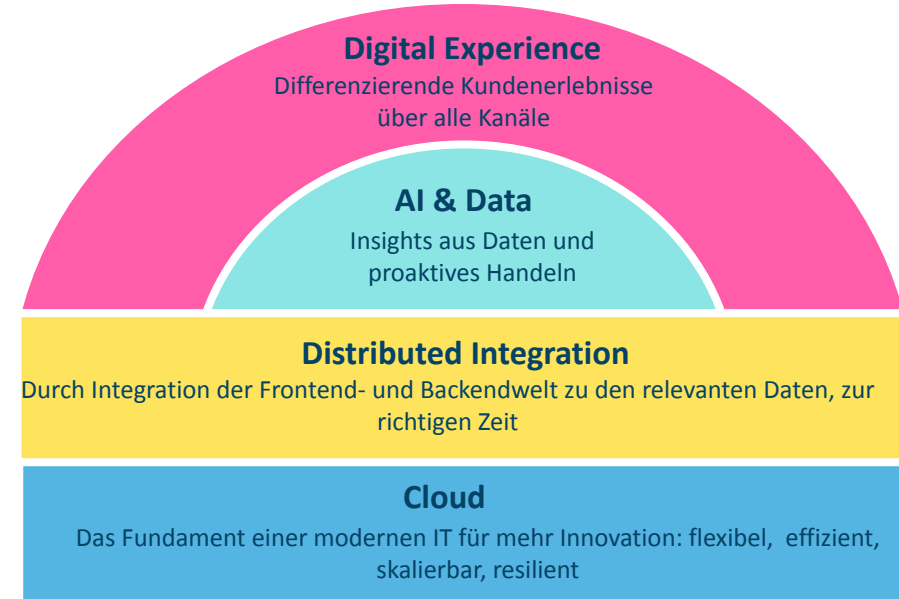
Digital Experience
Differenzierende Kundenerlebnisse über alle Kanäle

AI & Data
Insights aus Daten und proaktives Handeln

Distributed Integration
Durch Integration der Frontend- und Backendwelt zu den relevanten Daten, zur richtigen Zeit

Cloud
Das Fundament einer modernen IT für mehr Innovation: flexibel, effizient, skalierbar, resilient